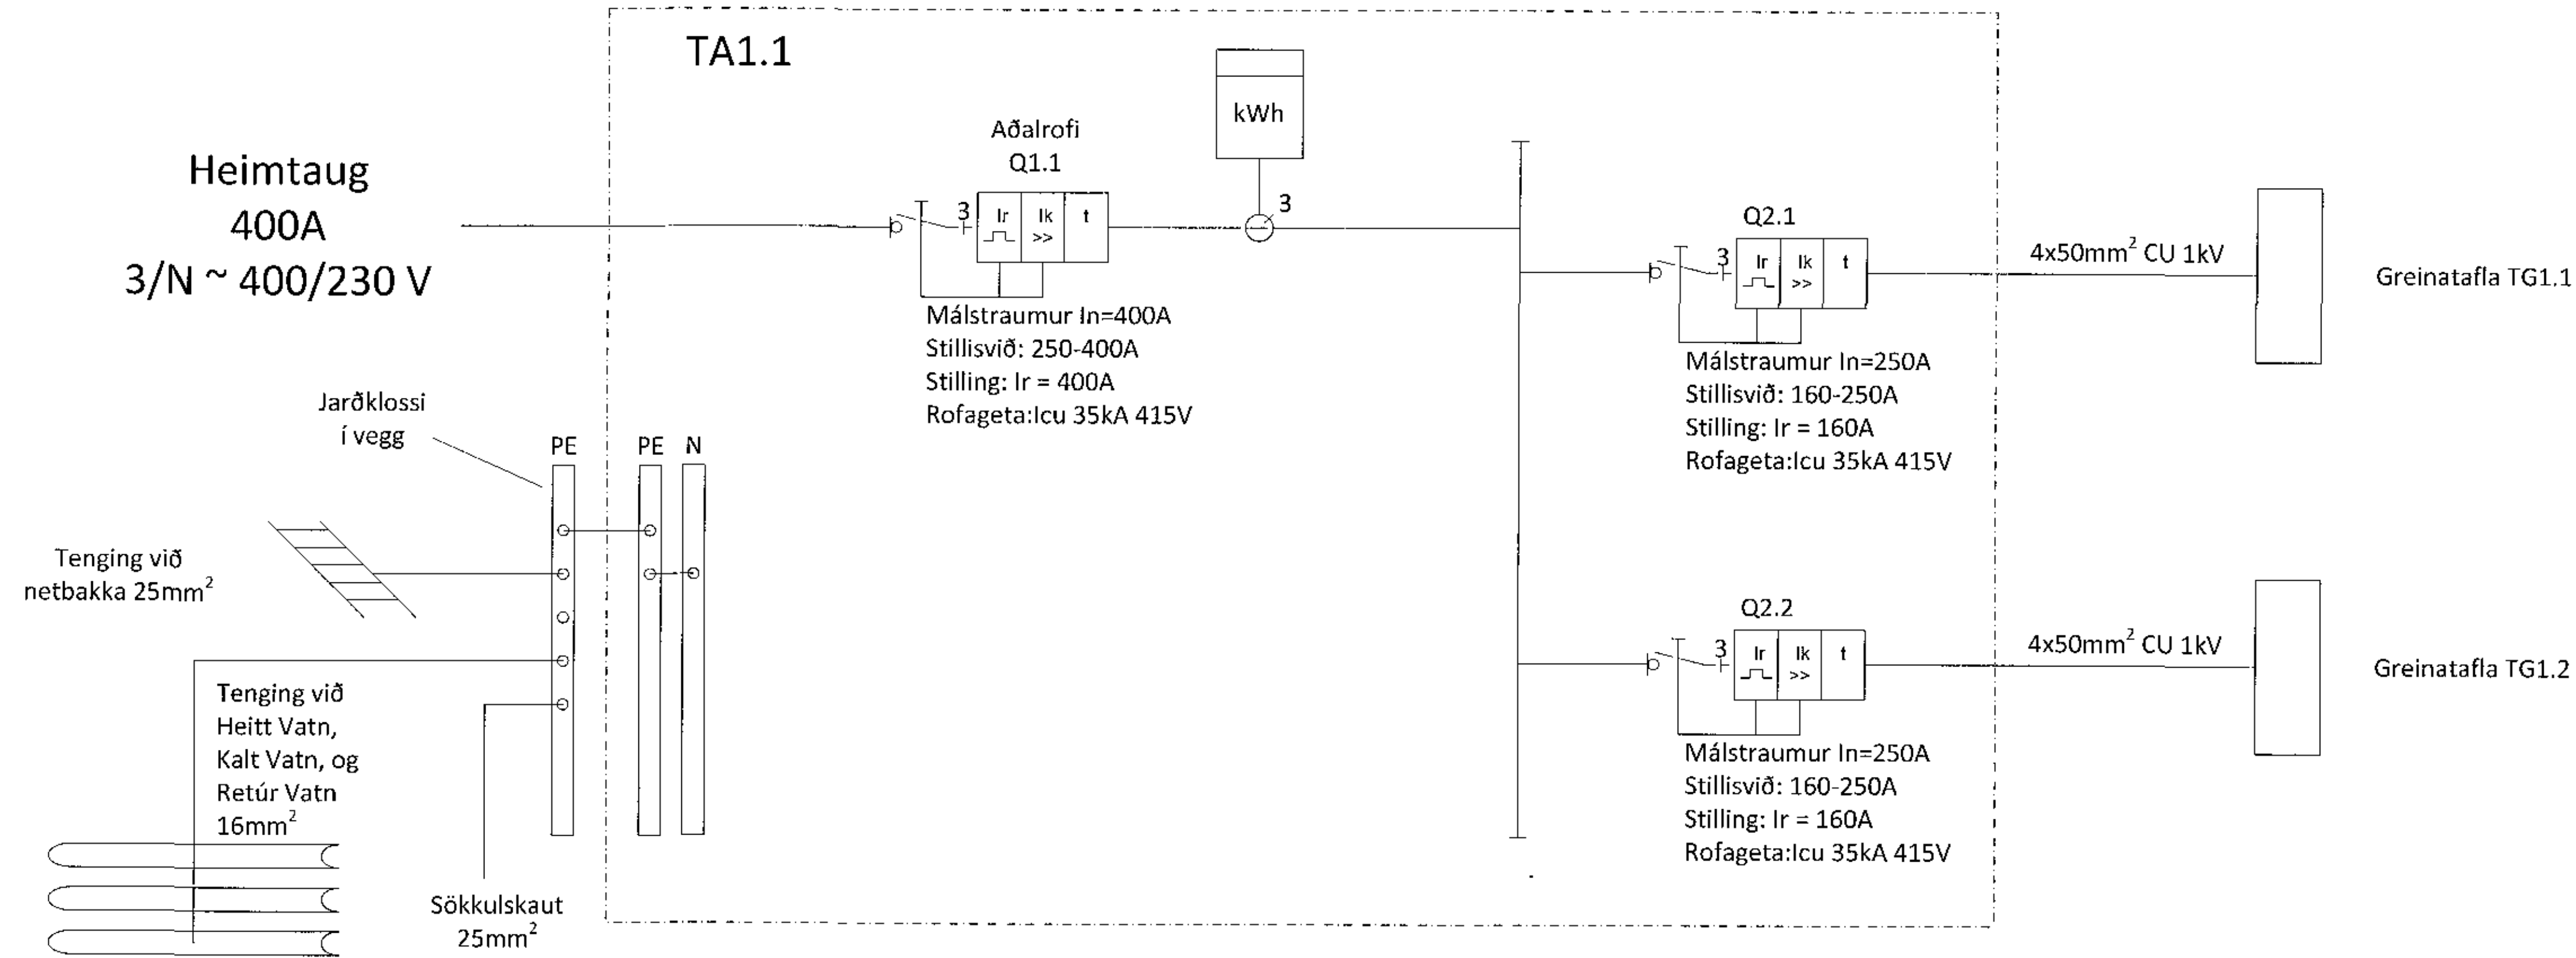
TA1.1

Heimtaug
400A
3/N ~ 400/230 V

Aðalrofi
Q1.1

kWh

3

Ir

Ik
>>

t

3

Málstraumur In=400A
Stillisvið: 250-400A
Stilling: Ir = 400A
Rofageta:Icu 35kA 415V

Q2.1

3

Ir

Ik
>>

t

$4x50mm^2$ CU 1kV

Greinatafla TG1.1

Málstraumur In=250A
Stillisvið: 160-250A
Stilling: Ir = 160A
Rofageta:Icu 35kA 415V

Jarðklossi
í vegg

PE

PE

N

Tenging við
netbakka $25mm^2$

Q2.2

3

Ir

Ik
>>

t

$4x50mm^2$ CU 1kV

Greinatafla TG1.2

Tenging við
Heitt Vatn,
Kalt Vatn, og
Retúr Vatn
$16mm^2$

Málstraumur In=250A
Stillisvið: 160-250A
Stilling: Ir = 160A
Rofageta:Icu 35kA 415V

Sökkulskaut
$25mm^2$